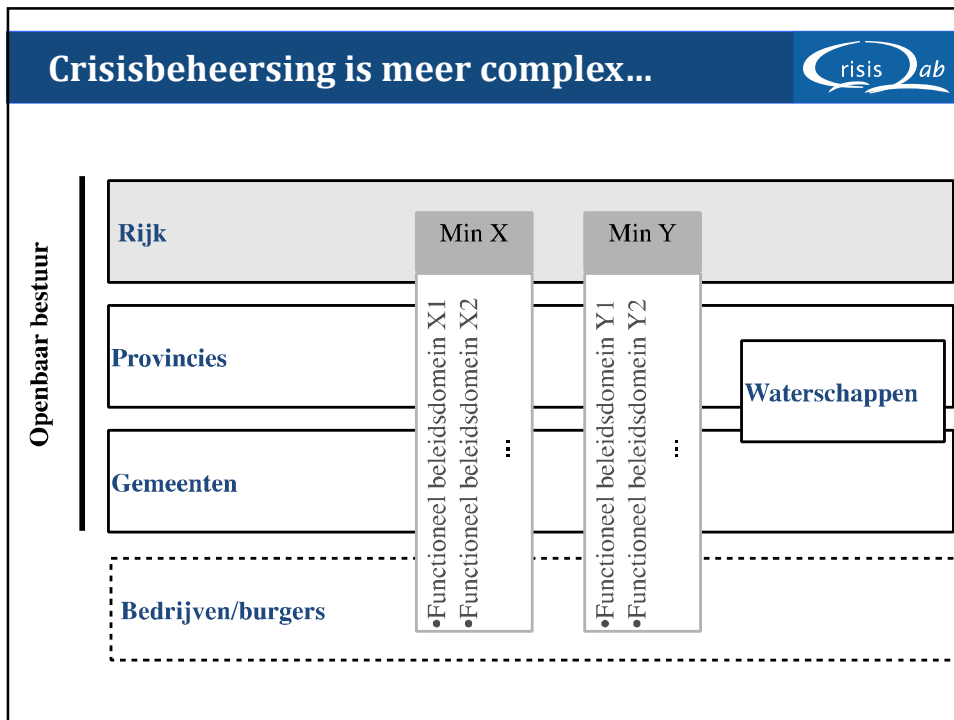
Crisisbeheersing is meer complex…

Crisis Lab

Openbaar bestuur

Rijk

Min X

Min Y

Provincies

Gemeenten

Bedrijven/burgers

•Functioneel beleidsdomein X1
•Functioneel beleidsdomein X2
…

•Functioneel beleidsdomein Y1
•Functioneel beleidsdomein Y2
…

Waterschappen